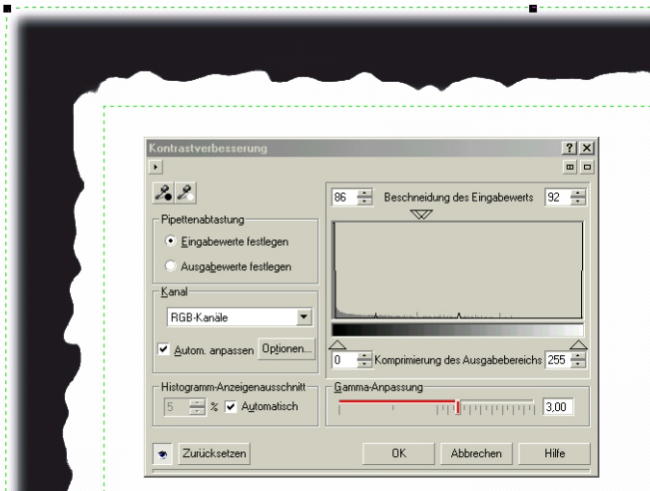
Kontrastverbesserung

?

Pipettenabtastung

Eingabewerte festlegen

Ausgabewerte festlegen

Kanal

RGB-Kanäle

Autom. anpassen

Optionen...

Histogramm-Anzeigenausschnitt

5

%

Automatisch

86

Beschneidung des Eingabewerts

92

0

Komprimierung des Ausgabebereichs

255

Gamma-Anpassung

3,00

Zurücksetzen

OK

Abbrechen

Hilfe